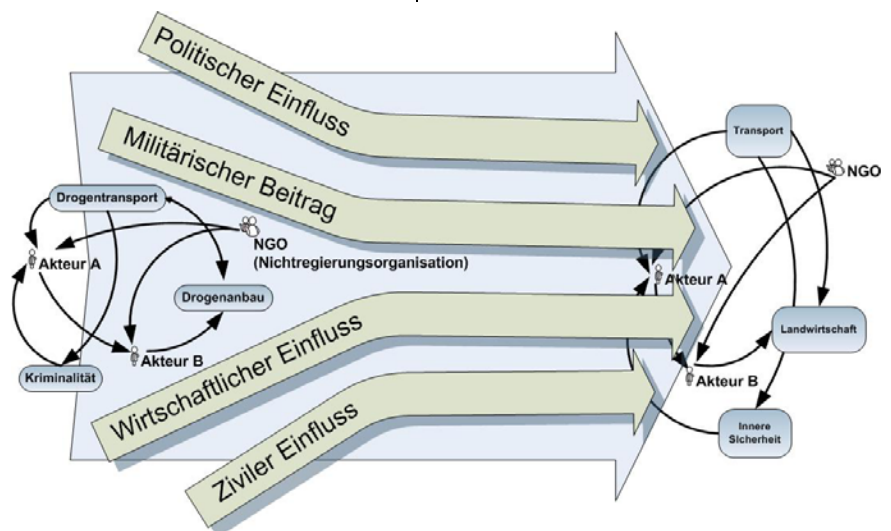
Politischer Einfluss

Militärischer Beitrag

Wirtschaftlicher Einfluss

Ziviler Einfluss

Drogentransport

Akteur A

NGO (Nichtregierungsorganisation)

Drogenanbau

Akteur B

Kriminalität

Transport

NGO

Akteur A

Landwirtschaft

Akteur B

Innere Sicherheit